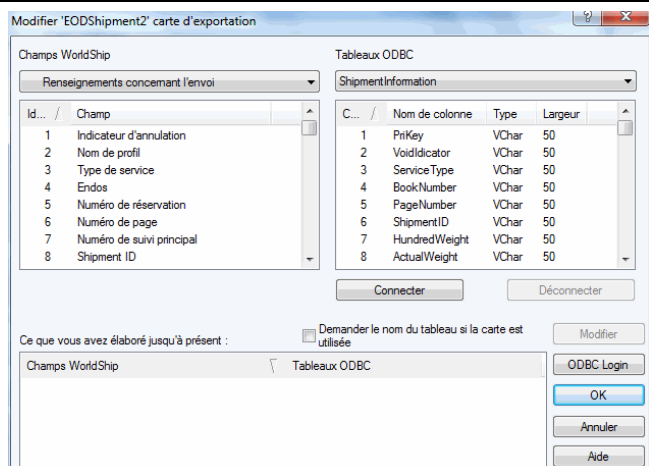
Modifier 'EODShipment2' carte d'exportation

?

Champs WorldShip

Renseignements concernant l'envoi

| Id... | Champ |
|---|---|
| 1 | Indicateur d'annulation |
| 2 | Nom de profil |
| 3 | Type de service |
| 4 | Endos |
| 5 | Numéro de réservation |
| 6 | Numéro de page |
| 7 | Numéro de suivi principal |
| 8 | Shipment ID |

Tableaux ODBC

ShipmentInformation

| C... | Nom de colonne | Type | Largeur |
|---|---|---|---|
| 1 | PriKey | VChar | 50 |
| 2 | VoidIdicator | VChar | 50 |
| 3 | ServiceType | VChar | 50 |
| 4 | BookNumber | VChar | 50 |
| 5 | PageNumber | VChar | 50 |
| 6 | ShipmentID | VChar | 50 |
| 7 | HundredWeight | VChar | 50 |
| 8 | ActualWeight | VChar | 50 |

Connecter

Déconnecter

Ce que vous avez élaboré jusqu'à présent :

Demander le nom du tableau si la carte est utilisée

Modifier

| Champs WorldShip | Tableaux ODBC |
|---|---|

ODBC Login

OK

Annuler

Aide